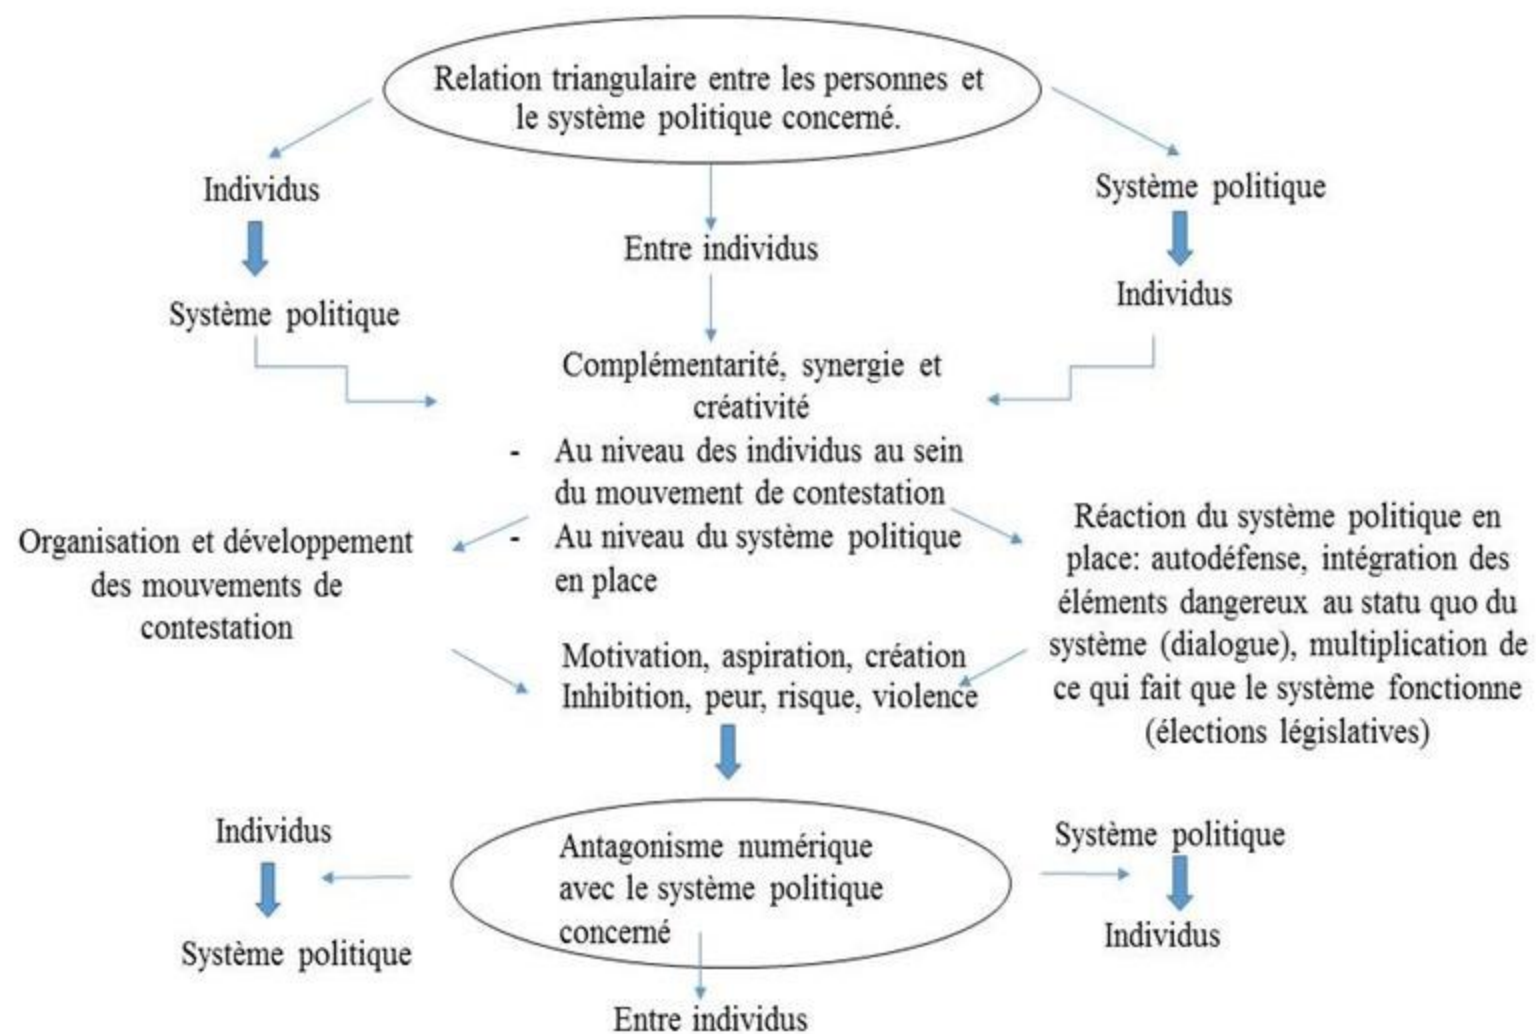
Relation triangulaire entre les personnes et le système politique concerné.

Individus

Système politique

Entre individus

Système politique

Individus

Complémentarité, synergie et créativité
- Au niveau des individus au sein du mouvement de contestation
- Au niveau du système politique en place

Organisation et développement des mouvements de contestation

Réaction du système politique en place: autodéfense, intégration des éléments dangereux au statu quo du système (dialogue), multiplication de ce qui fait que le système fonctionne (élections législatives)

Motivation, aspiration, création
Inhibition, peur, risque, violence

Individus

Système politique

Antagonisme numérique avec le système politique concerné

Système politique

Individus

Entre individus